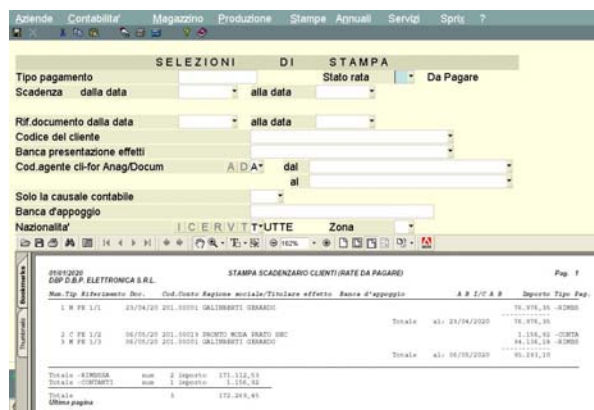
Aziende Contabilita' Magazzino Produzione Stampe Annuali Servizi Sprix ?

SELEZIONI DI STAMPA

Tipo pagamento
Stato rata
Da Pagare
Scadenza dalla data
alla data
Rif.documento dalla data
alla data
Codice del cliente
Banca presentazione effetti
Cod.agente cli-for Anag/Docum
A D A
dal
al
Solo la causale contabile
Banca d'appoggio
Nazionalita'
I C E R V T
T-UTTE
Zona

162%

Bookmarks
Thumbnails

01/01/2020
D&P D.B.P. ELETTRONICA S.R.L.

STAMPA SCADENZARIO CLIENTI (RATE DA PAGARE)

Pag. 1

| Num.Tip Riferimento Doc. | Cod.Conto Ragione sociale/Titolare effetto | Banca d'appoggio | A R I/C A R | Importo Tipo Pag. |
|---|---|---|---|---|
| 1 M FE 1/1 23/04/20 | 201.00001 GALIMBERTI GERARDO | | | 76.976,35 -RIMESS |
| | | Totale al: 23/04/2020 | | 76.976,35 |
| 2 C FE 1/1 06/05/20 | 201.00018 PRONTO MODA PRATO SNC | | | 1.156,92 -CONTA |
| 3 M FE 1/3 06/05/20 | 201.00001 GALIMBERTI GERARDO | | | 94.136,18 -RIMESS |
| | | Totale al: 06/05/2020 | | 95.293,10 |

Totale -RIMESSA num 2 Importo 171.112,53
Totale -CONTANTI num 1 Importo 1.156,92

Totale 3 172.269,45
Ultima pagina